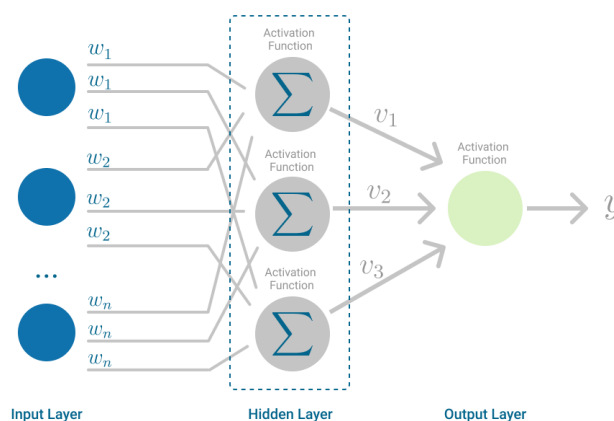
Activation Function

$w_1$
$w_1$
$w_1$

$\Sigma$

$v_1$

Activation Function

$w_2$
$w_2$
$w_2$

$\Sigma$

$v_2$

Activation Function

$y$

...

Activation Function

$v_3$

$w_n$
$w_n$
$w_n$

$\Sigma$

Input Layer

Hidden Layer

Output Layer